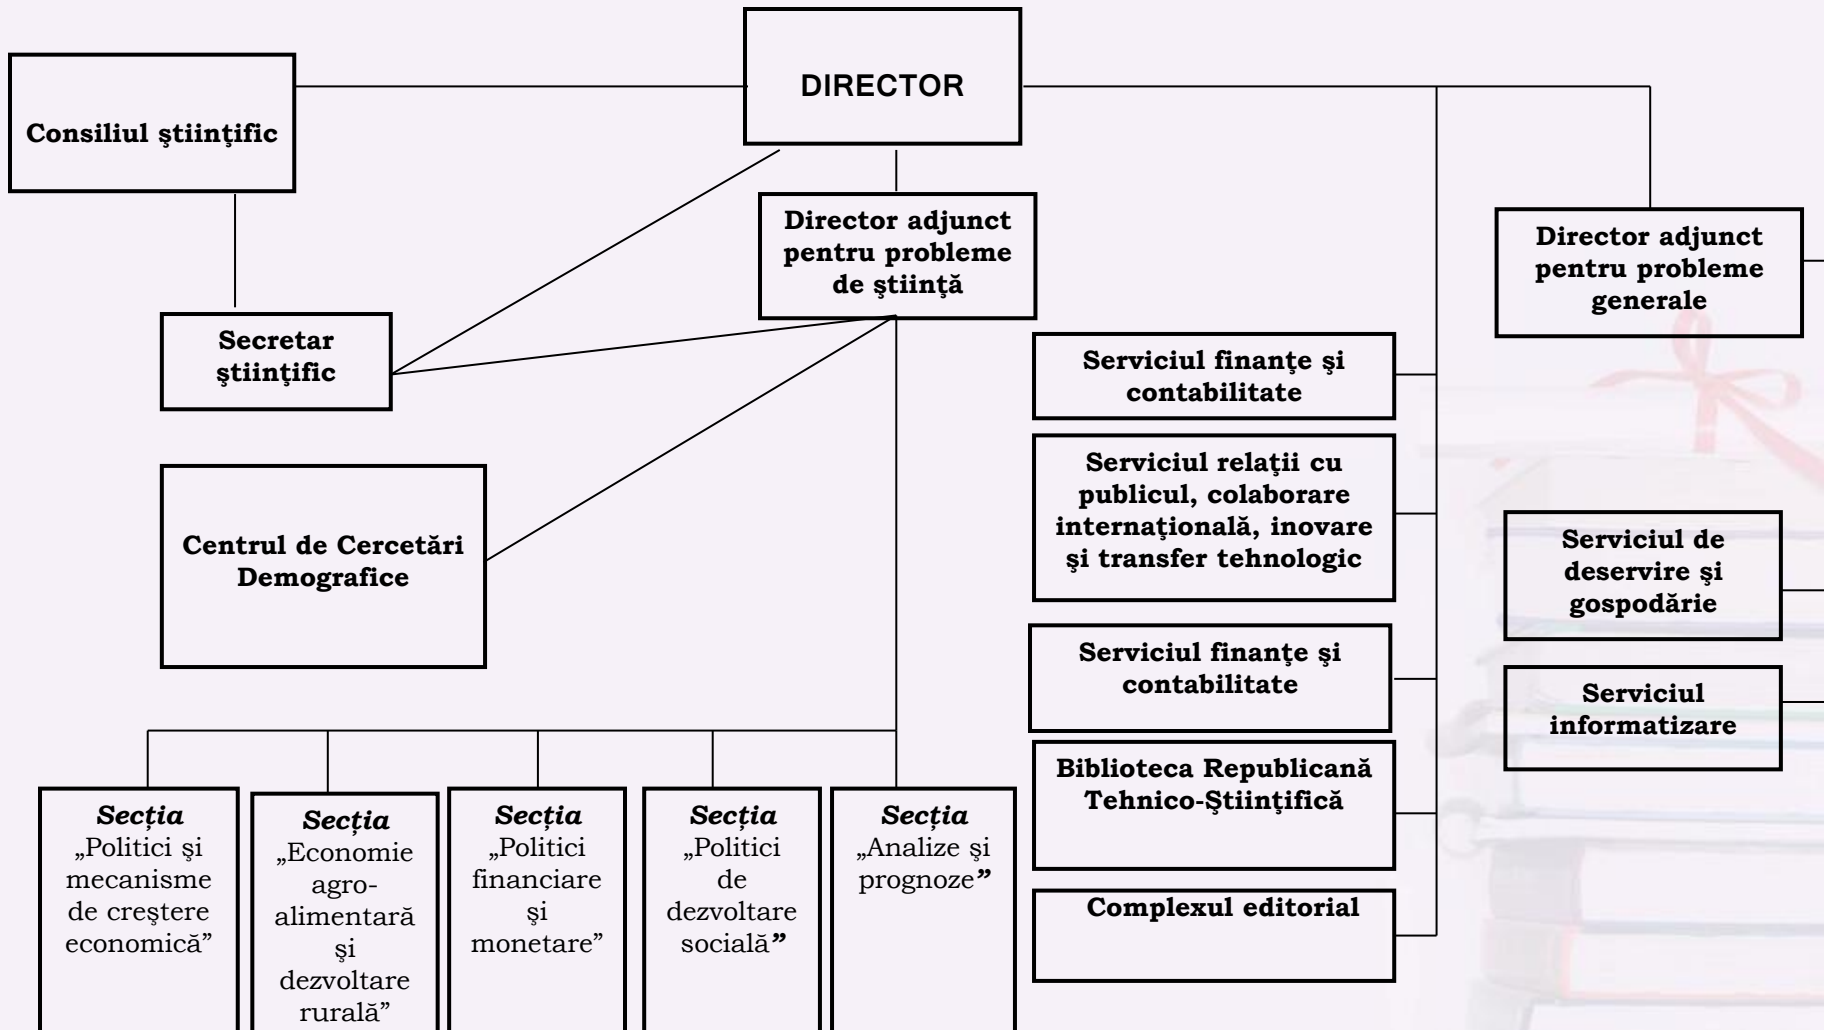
DIRECTOR

Consiliul ştiinţific

Secretar ştiinţific

Director adjunct pentru probleme de ştiinţă

Centrul de Cercetări Demografice

Director adjunct pentru probleme generale

Serviciul finanţe şi contabilitate

Serviciul relaţii cu publicul, colaborare internaţională, inovare şi transfer tehnologic

Serviciul finanţe şi contabilitate

Biblioteca Republicană Tehnico-Ştiinţifică

Complexul editorial

Serviciul de deservire şi gospodărie

Serviciul informatizare

*Secția* „Politici şi mecanisme de creştere economică”

*Secția* „Economie agro-alimentară şi dezvoltare rurală”

*Secția* „Politici financiare şi monetare”

*Secția* „Politici de dezvoltare socială”

*Secția* „Analize şi prognoze”